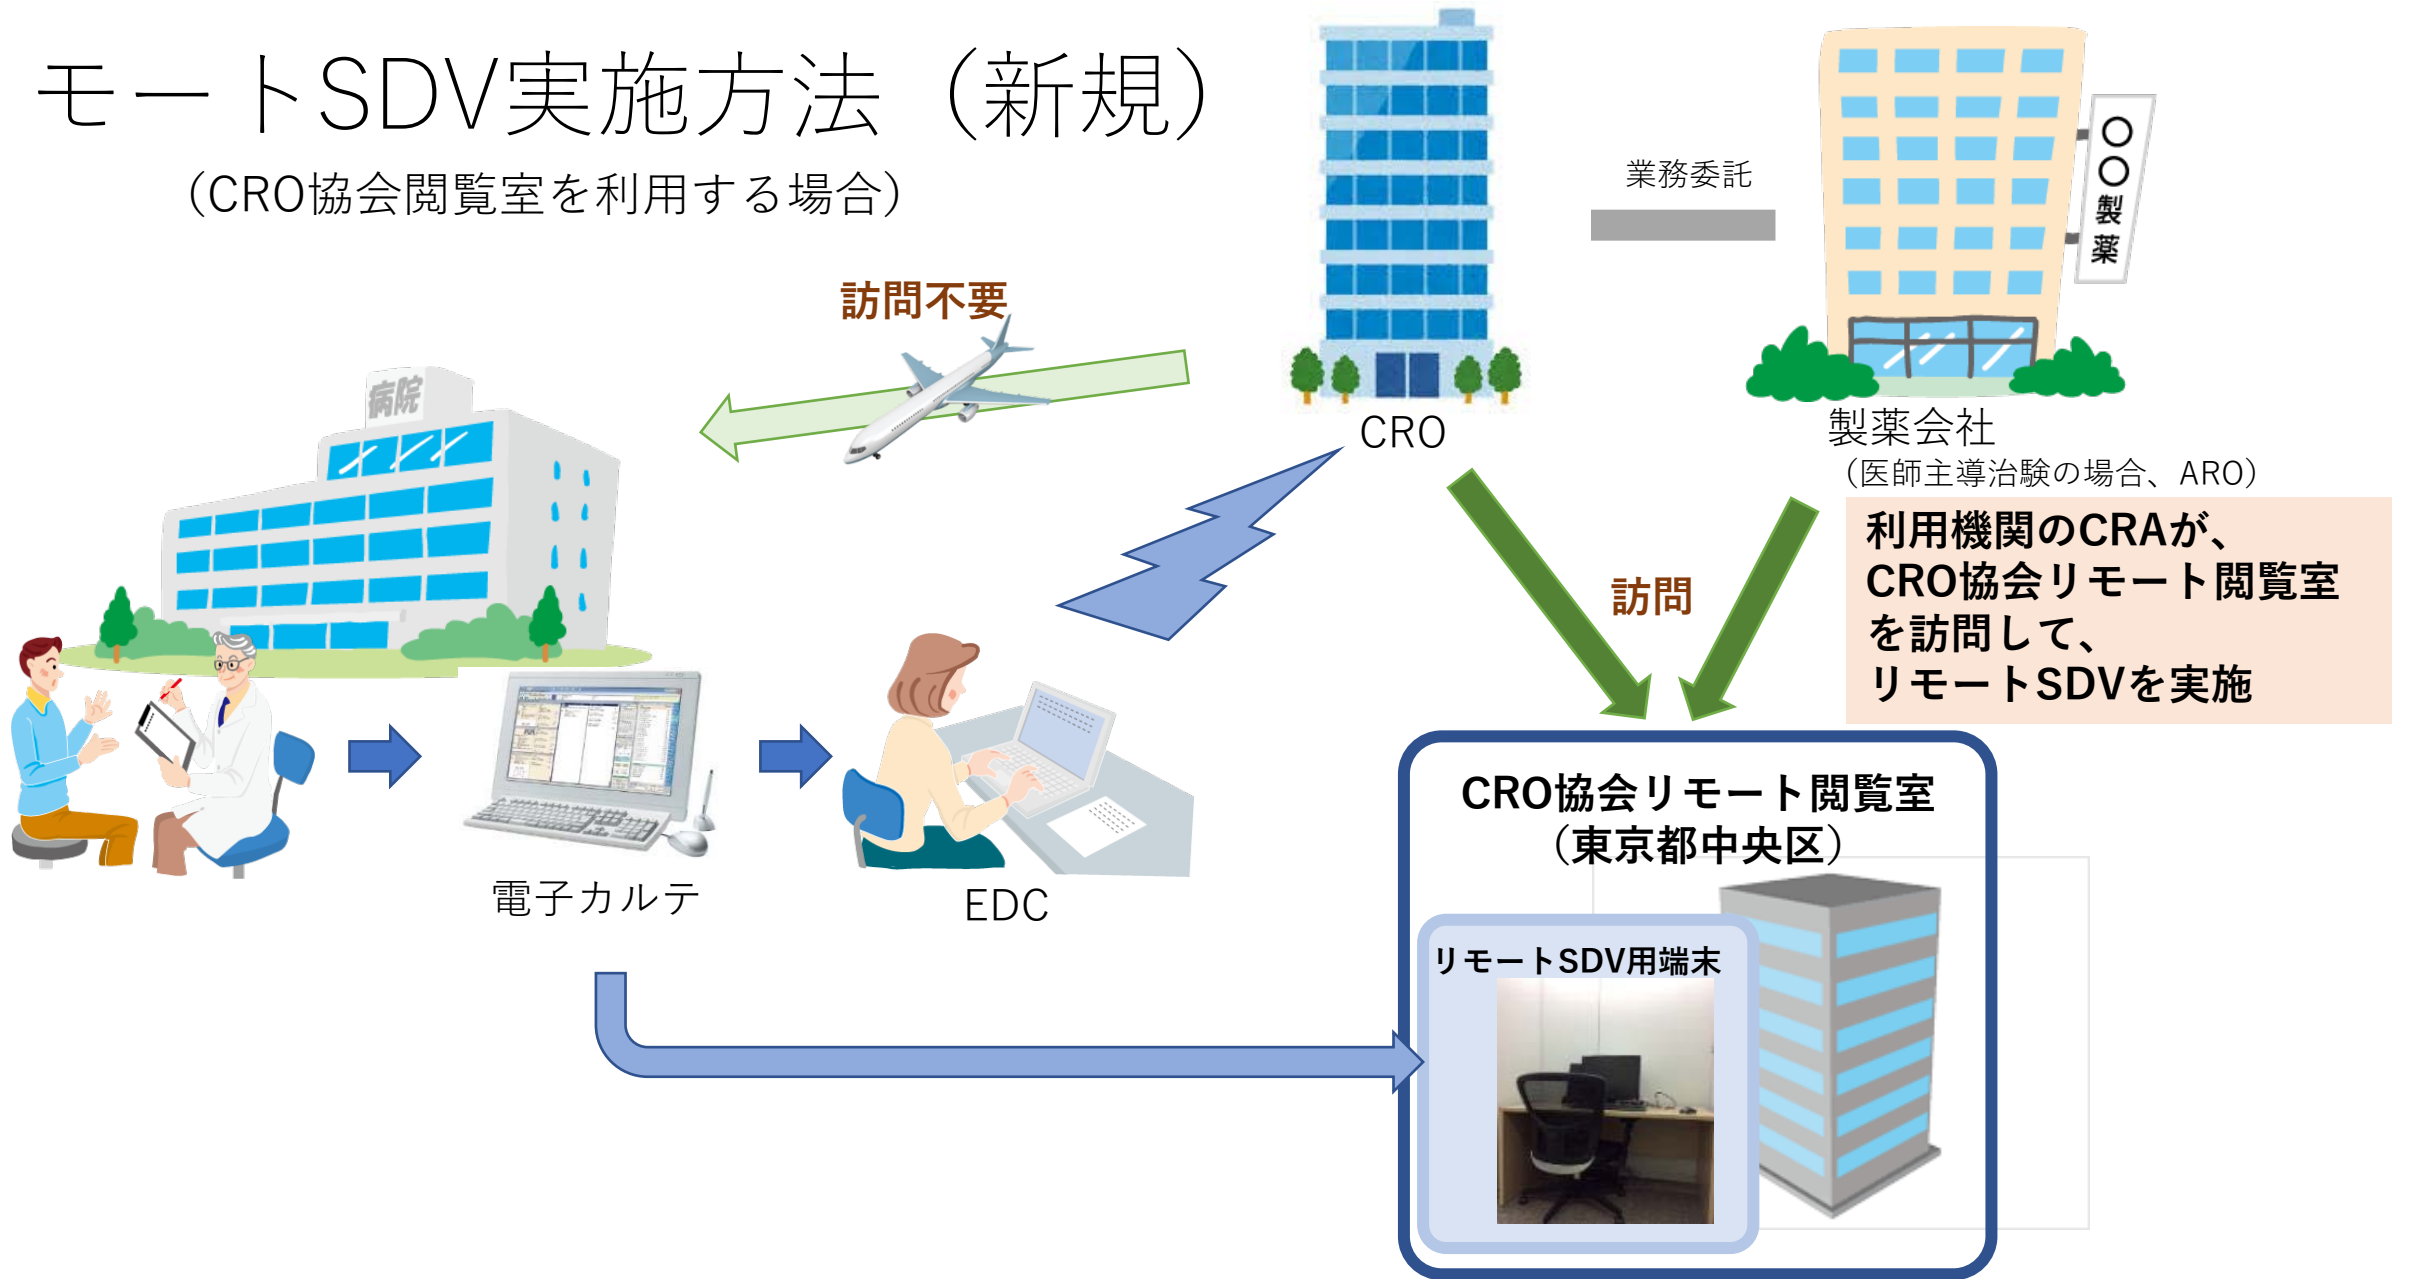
モートSDV実施方法（新規）
（CRO協会閲覧室を利用する場合）

業務委託

〇〇製薬

訪問不要

病院

CRO

製薬会社
（医師主導治験の場合、ARO）

利用機関のCRAが、
CRO協会リモート閲覧室
を訪問して、
リモートSDVを実施

訪問

電子カルテ

EDC

CRO協会リモート閲覧室
（東京都中央区）

リモートSDV用端末